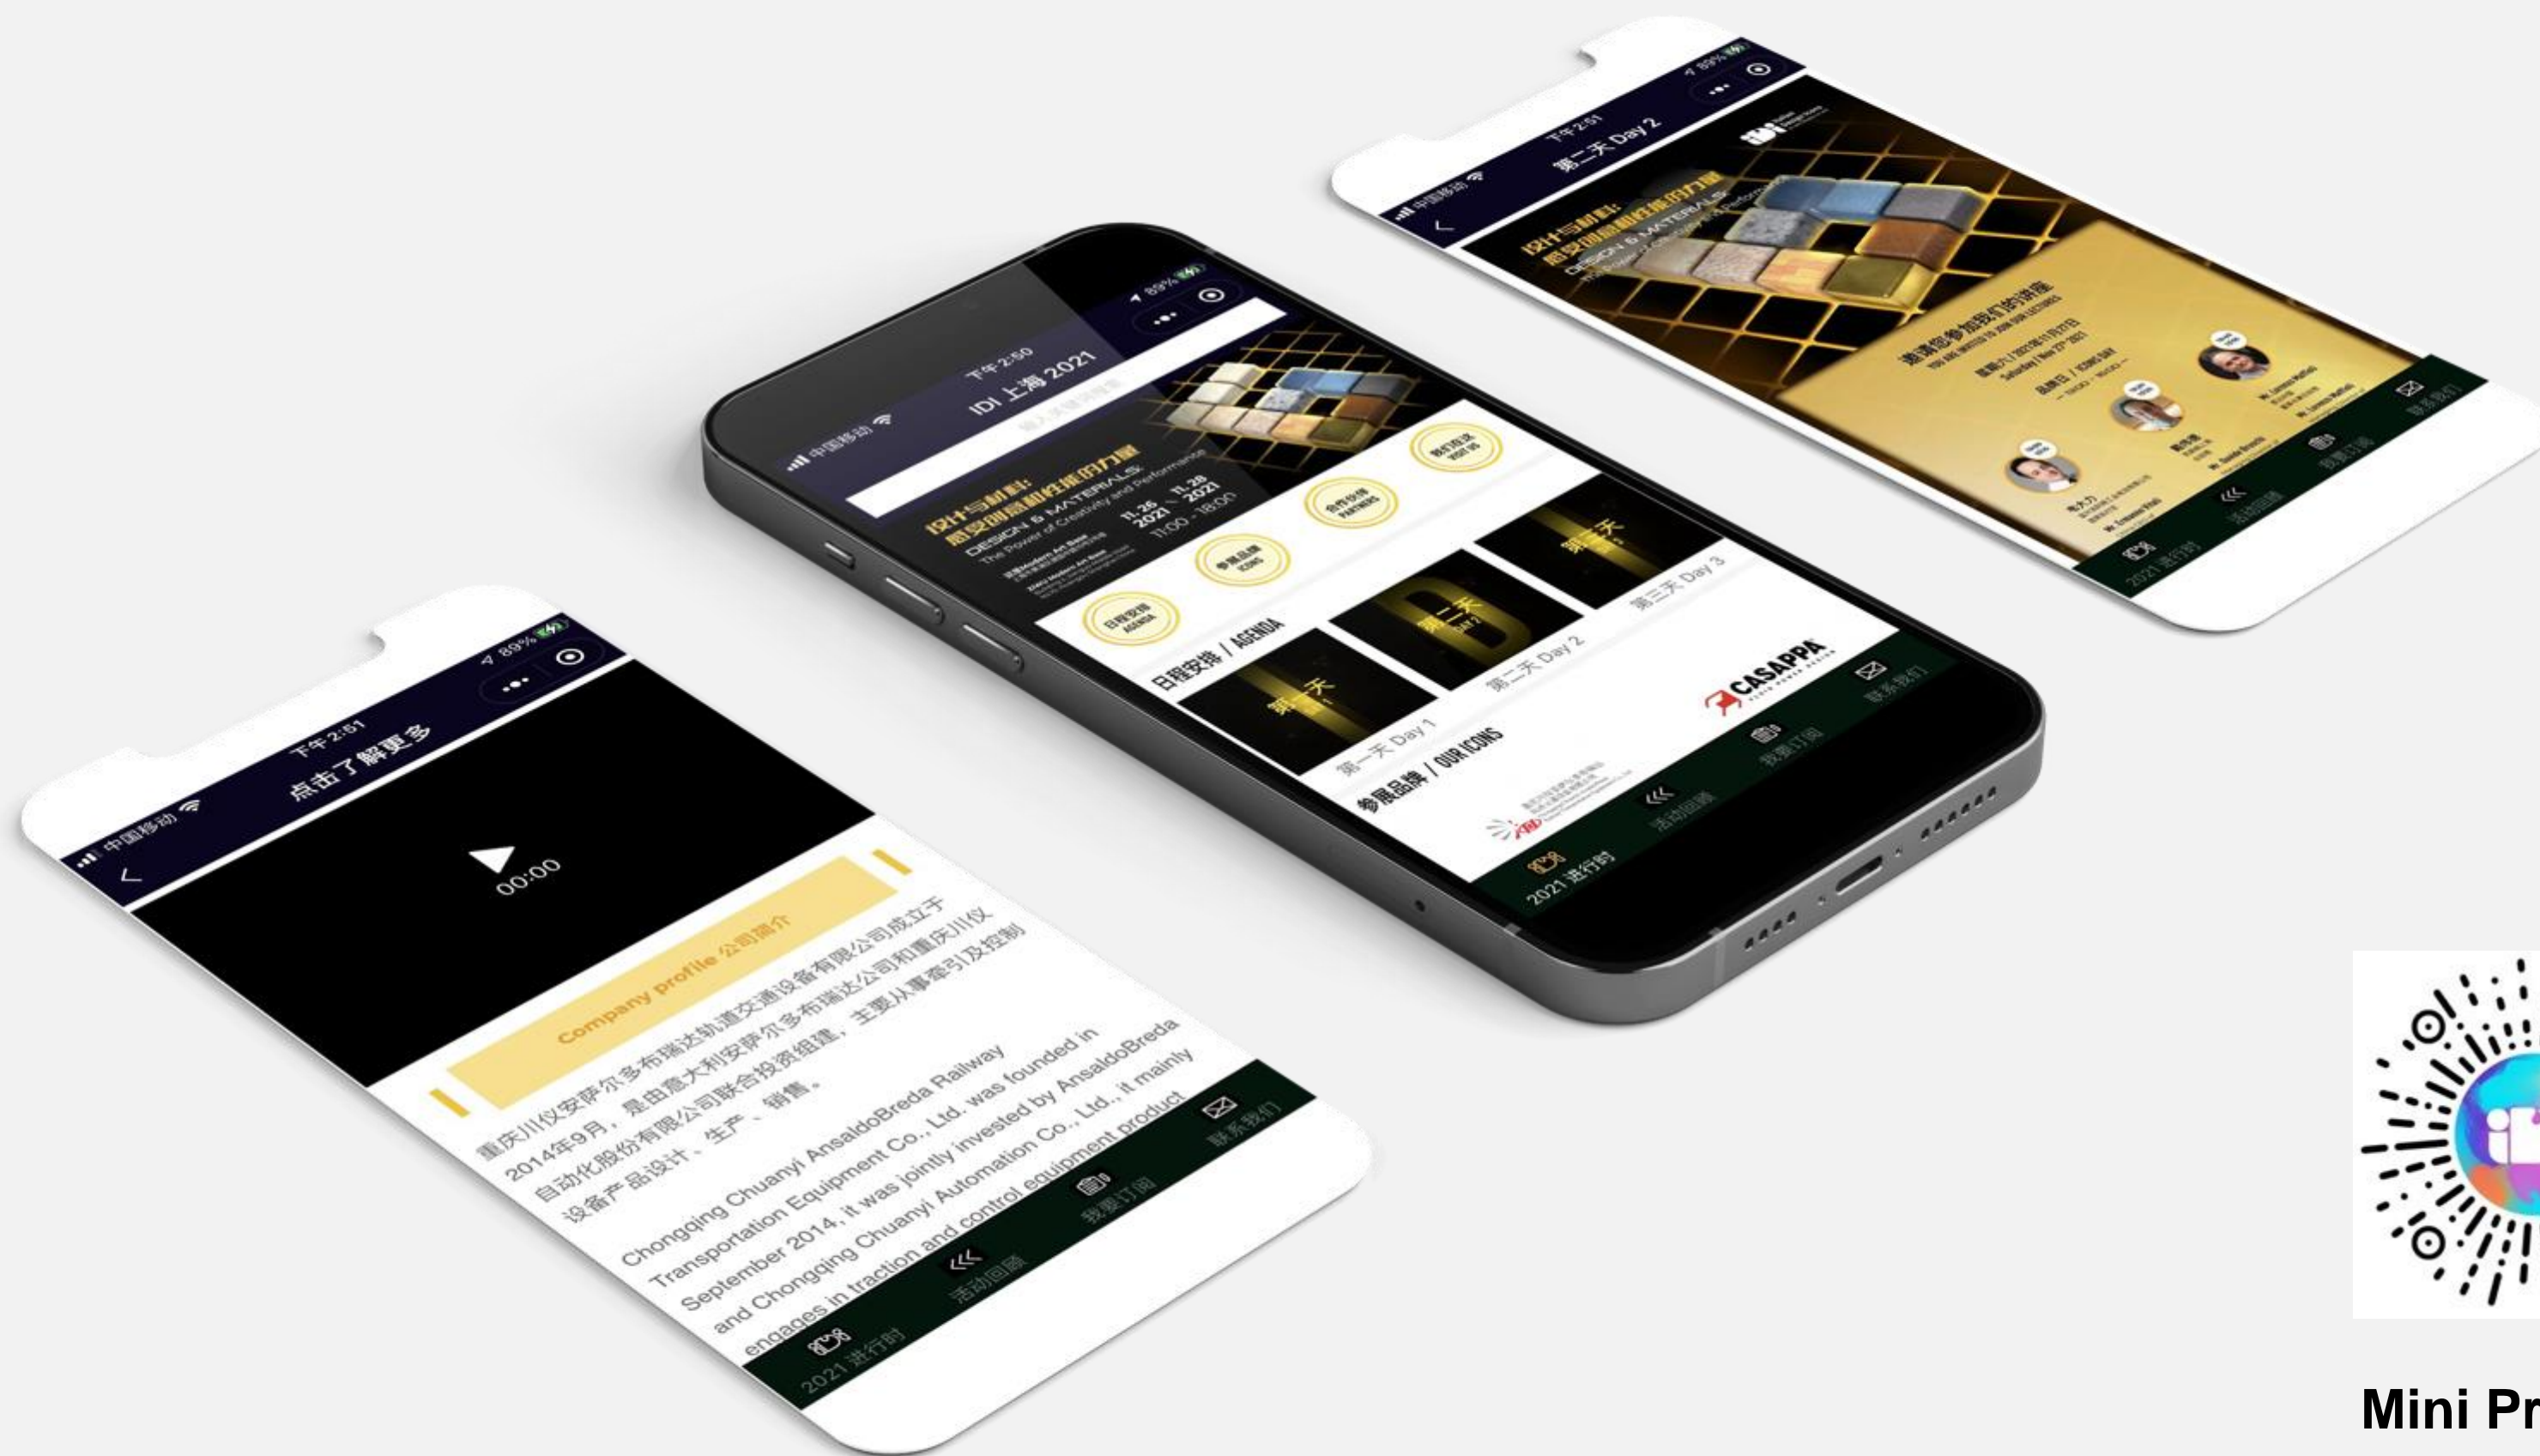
中国移动 下午2:51 89%
第二天 Day 2

设计与材料:
感受创意和性能的力量
DESIGN & MATERIALS
The Power of Creativity and Performance

邀请您参加我们的讲座
YOU ARE INVITED TO JOIN OUR LECTURES

2021 进行时
活动回顾
我要订阅
联系我们

中国移动 下午2:50 89%
IDI 上海 2021

设计与材料:
感受创意和性能的力量
DESIGN & MATERIALS
The Power of Creativity and Performance
11.26 2021 \ 11.28 2021
11:00 - 18:00

日程安排 AGENDA
参展品牌 ICONS
合作伙伴 PARTNERS
我们在这 VISIT US

日程安排 / AGENDA
第一天
第一天 Day 1
第二天
第二天 Day 2
第三天
第三天 Day 3

参展品牌 / OUR ICONS
CASAPPA

2021 进行时
活动回顾
我要订阅
联系我们

中国移动 下午2:51 89%
点击了解更多

00:00

Company profile 公司简介

重庆川仪安萨尔多布瑞达轨道交通设备有限公司成立于2014年9月，是由意大利安萨尔多布瑞达公司和重庆川仪自动化股份有限公司联合投资组建，主要从事牵引及控制设备产品设计、生产、销售。

Chongqing Chuanyi AnsaldoBreda Railway Transportation Equipment Co., Ltd. was founded in September 2014, it was jointly invested by AnsaldoBreda and Chongqing Chuanyi Automation Co., Ltd., it mainly engages in traction and control equipment product

2021 进行时
活动回顾
我要订阅
联系我们

Mini Pr